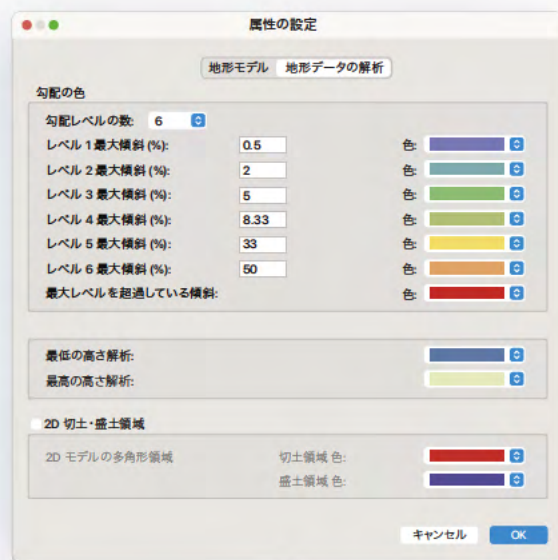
属性の設定

地形モデル | 地形データの解析

勾配の色

勾配レベルの数: 6

レベル 1 最大傾斜 (%): 0.5 色:

レベル 2 最大傾斜 (%): 2 色:

レベル 3 最大傾斜 (%): 5 色:

レベル 4 最大傾斜 (%): 8.33 色:

レベル 5 最大傾斜 (%): 33 色:

レベル 6 最大傾斜 (%): 50 色:

最大レベルを超過している傾斜: 色:

最低の高さ解析:

最高の高さ解析:

2D 切土・盛土領域

2D モデルの多角形領域

切土領域 色:

盛土領域 色:

キャンセル

OK